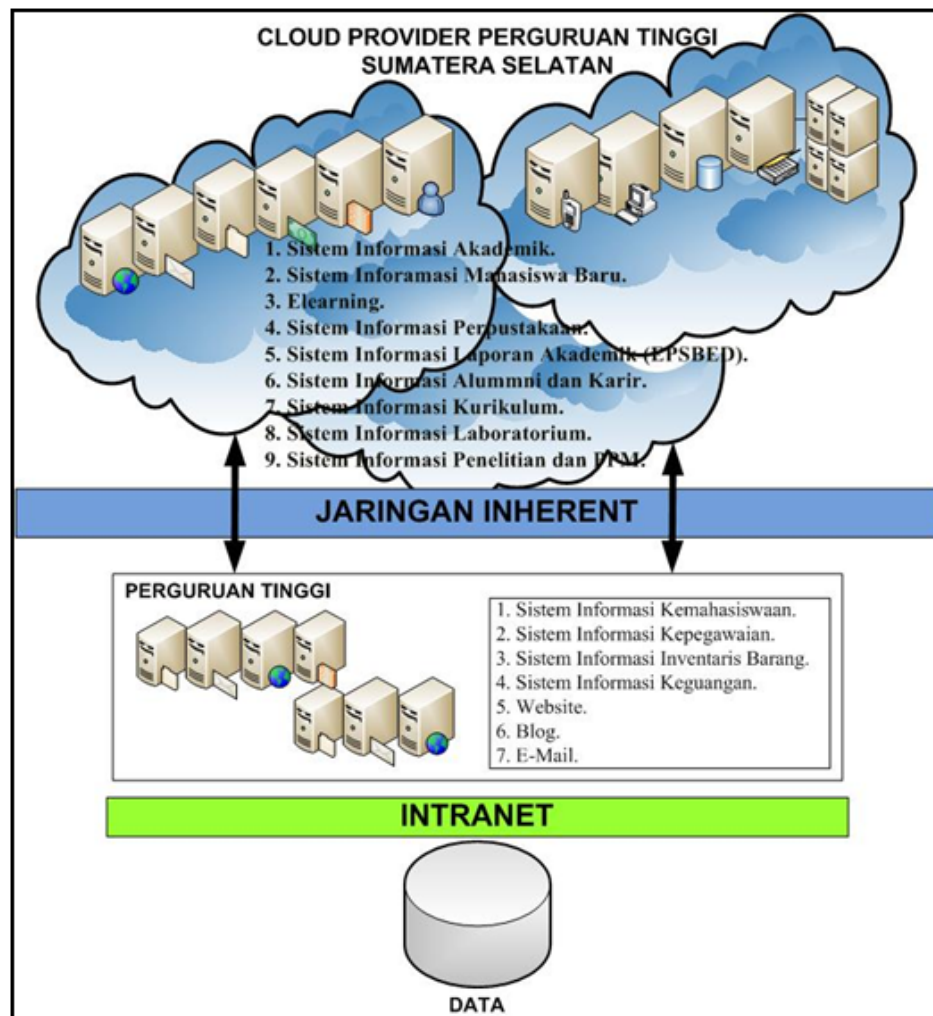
CLOUD PROVIDER PERGURUAN TINGGI
SUMATERA SELATAN

1. Sistem Informasi Akademik.
2. Sistem Inforamasi Mahasiswa Baru.
3. Elearning.
4. Sistem Informasi Perpustakaan.
5. Sistem Informasi Laporan Akademik (EPSBED).
6. Sistem Informasi Alummni dan Karir.
7. Sistem Informasi Kurikulum.
8. Sistem Informasi Laboratorium.
9. Sistem Informasi Penelitian dan PPM.

JARINGAN INHERENT

PERGURUAN TINGGI

1. Sistem Informasi Kemahasiswaan.
2. Sistem Informasi Kepegawaian.
3. Sistem Informasi Inventaris Barang.
4. Sistem Informasi Keguangan.
5. Website.
6. Blog.
7. E-Mail.

INTRANET

DATA